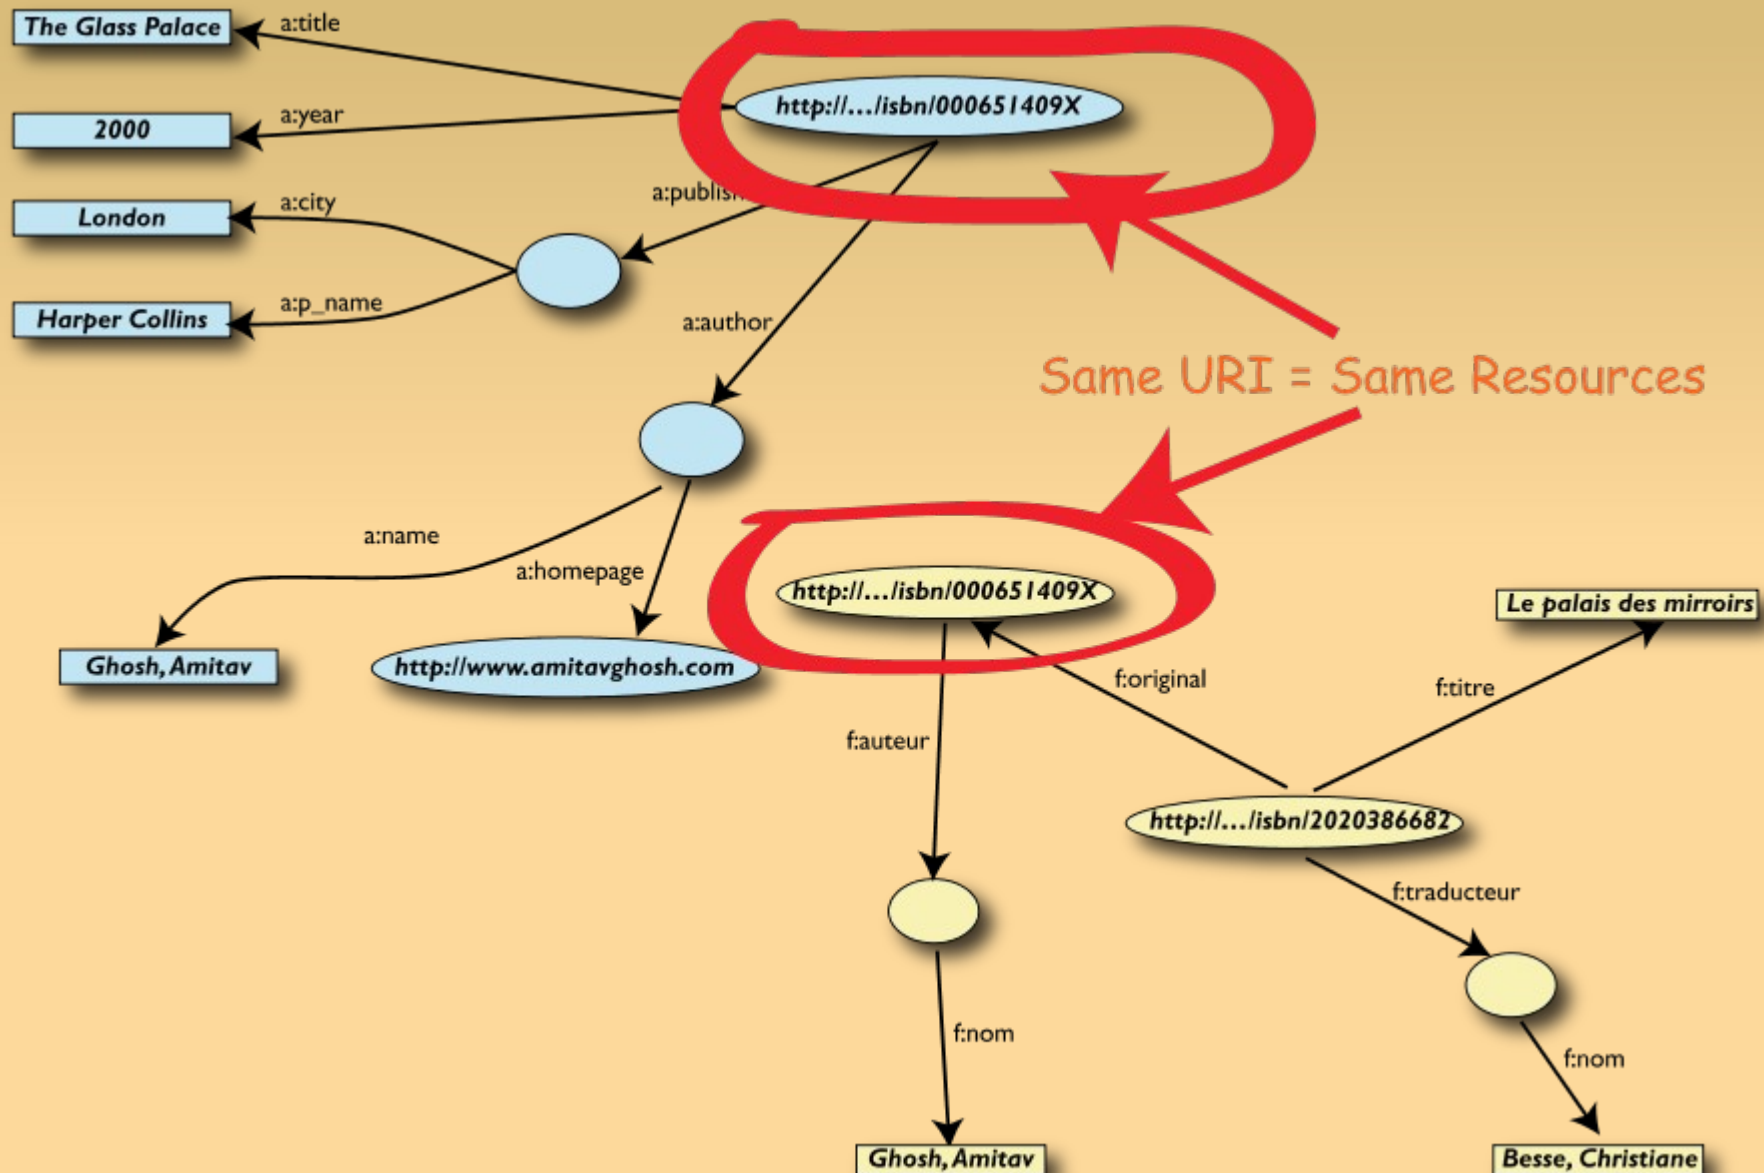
The Glass Palace

a:title

http://…/isbn/000651409X

2000

a:year

London

a:city

a:publis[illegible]

Harper Collins

a:p_name

a:author

Same URI = Same Resources

a:name

a:homepage

http://…/isbn/000651409X

Le palais des mirroirs

Ghosh, Amitav

http://www.amitavghosh.com

f:original

f:titre

f:auteur

http://…/isbn/2020386682

f:traducteur

f:nom

f:nom

Ghosh, Amitav

Besse, Christiane